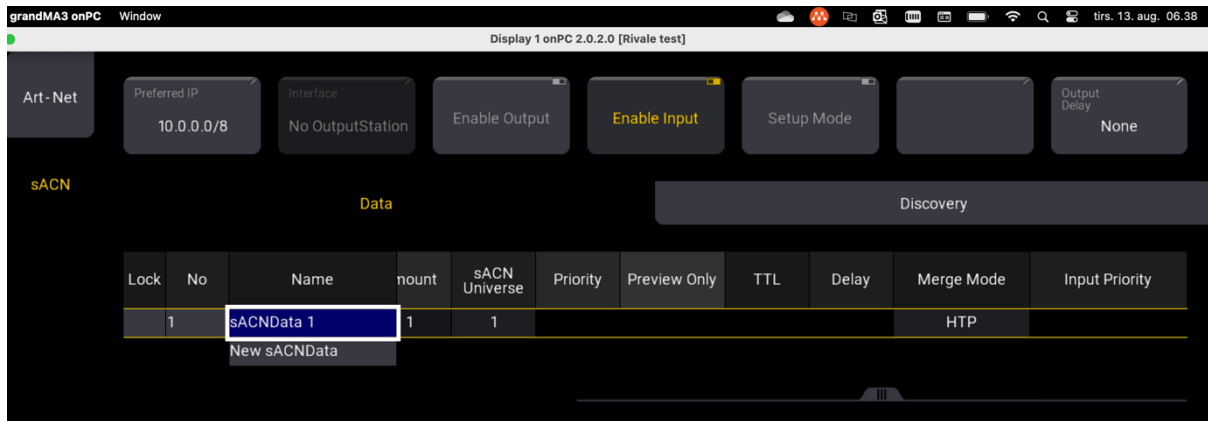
grandMA3 onPC Window tirs. 13. aug. 06.38

Display 1 onPC 2.0.2.0 [Rivale test]

Art-Net

Preferred IP
10.0.0.0/8

Interface
No OutputStation

Enable Output

Enable Input

Setup Mode

Output Delay
None

sACN

Data

Discovery

| Lock | No | Name | nount | sACN Universe | Priority | Preview Only | TTL | Delay | Merge Mode | Input Priority |
|---|---|---|---|---|---|---|---|---|---|---|
| | 1 | sACNData 1 | 1 | 1 | | | | | HTP | |
| | | New sACNData | | | | | | | | |